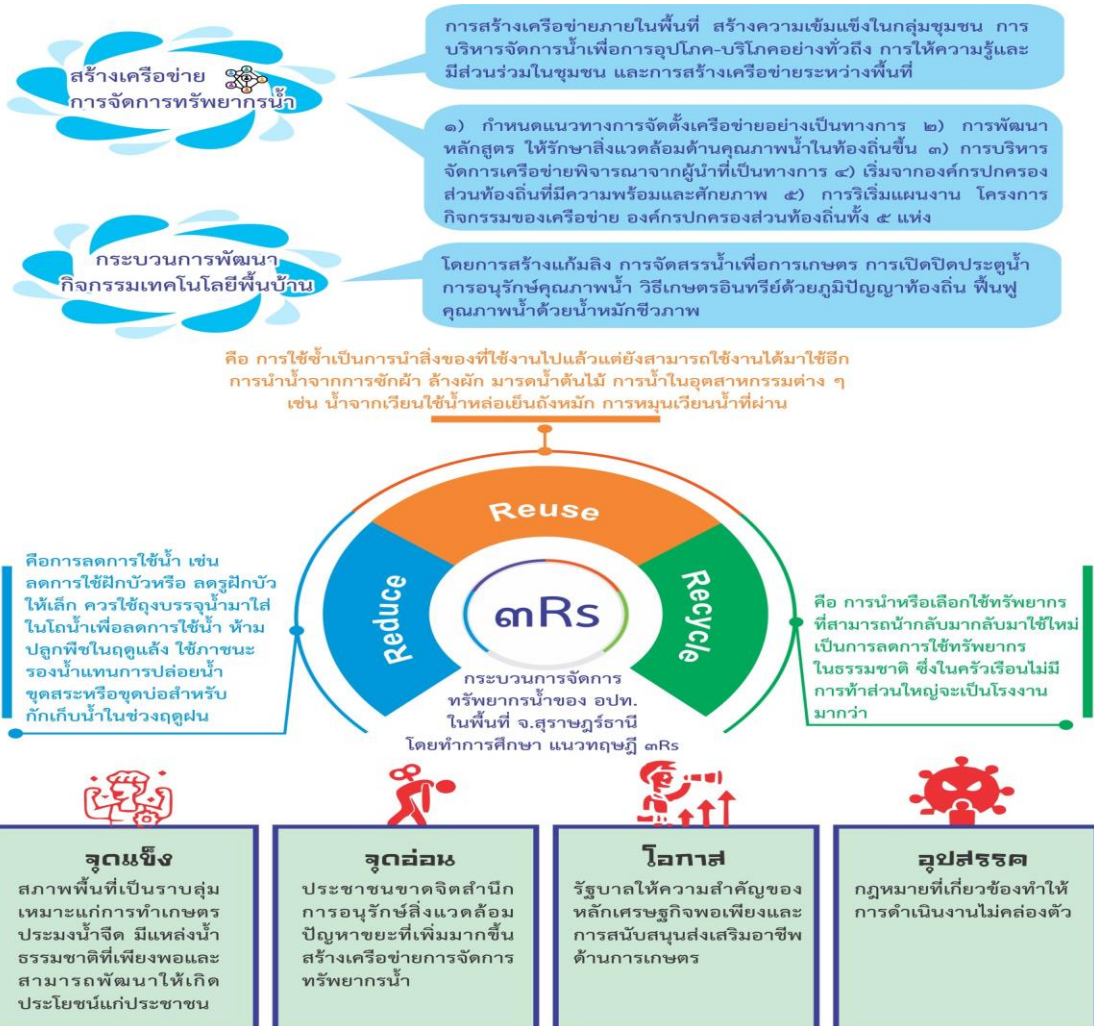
สร้างเครือข่าย
การจัดการทรัพยากรน้ำ

การสร้างเครือข่ายภายในพื้นที่ สร้างความเข้มแข็งในกลุ่มชุมชน การบริหารจัดการน้ำเพื่อการอุปโภค-บริโภคอย่างทั่วถึง การให้ความรู้และมีส่วนร่วมในชุมชน และการสร้างเครือข่ายระหว่างพื้นที่

๑) กำหนดแนวทางการจัดตั้งเครือข่ายอย่างเป็นทางการ ๒) การพัฒนาหลักสูตร ให้รักษาสิ่งแวดล้อมด้านคุณภาพน้ำในท้องถิ่นขึ้น ๓) การบริหารจัดการเครือข่ายพิจารณาจากผู้นำที่เป็นทางการ ๔) เริ่มจากองค์กรปกครองส่วนท้องถิ่นที่มีความพร้อมและศักยภาพ ๕) การริเริ่มแผนงาน โครงการ กิจกรรมของเครือข่าย องค์กรปกครองส่วนท้องถิ่นทั้ง ๕ แห่ง

กระบวนการพัฒนา
กิจกรรมเทคโนโลยีพื้นบ้าน

โดยการสร้างแก้มลิง การจัดสรรน้ำเพื่อการเกษตร การเปิดปิดประตูน้ำ การอนุรักษ์คุณภาพน้ำ วิธีเกษตรอินทรีย์ด้วยภูมิปัญญาท้องถิ่น ฟื้นฟูคุณภาพน้ำด้วยน้ำหมักชีวภาพ

คือ การใช้ซ้ำเป็นการนำสิ่งของที่ใช้งานไปแล้วแต่ยังสามารถใช้งานได้มาใช้อีก การนำน้ำจากการซักผ้า ล้างผัก มารดน้ำต้นไม้ การน้ำในอุตสาหกรรมต่าง ๆ เช่น น้ำจากเวียนใช้น้ำหล่อเย็นถังหมัก การหมุนเวียนน้ำที่ผ่าน

Reuse

Reduce

Recycle

๓Rs

คือการลดการใช้น้ำ เช่น ลดการใช้ฝักบัวหรือ ลดรูฝักบัวให้เล็ก ควรใช้ถุงบรรจุน้ำมาใส่ในโถน้ำเพื่อลดการใช้น้ำ ห้ามปลูกพืชในฤดูแล้ง ใช้ภาชนะรองน้ำแทนการปล่อยน้ำ ขุดสระหรือขุดบ่อสำหรับกักเก็บน้ำในช่วงฤดูฝน

กระบวนการจัดการทรัพยากรน้ำของ อปท. ในพื้นที่ จ.สุราษฎร์ธานี โดยทำการศึกษา แนวทฤษฎี ๓Rs

คือ การนำหรือเลือกใช้ทรัพยากรที่สามารถนำกลับมากลับมาใช้ใหม่ เป็นการลดการใช้ทรัพยากรในธรรมชาติ ซึ่งในครัวเรือนไม่มีการทำส่วนใหญ่จะเป็นโรงงานมากว่า

จุดแข็ง
สภาพพื้นที่เป็นราบลุ่ม เหมาะแก่การทำเกษตร ประมงน้ำจืด มีแหล่งน้ำธรรมชาติที่เพียงพอและสามารถพัฒนาให้เกิดประโยชน์แก่ประชาชน

จุดอ่อน
ประชาชนขาดจิตสำนึกการอนุรักษ์สิ่งแวดล้อม ปัญหาขยะที่เพิ่มมากขึ้น สร้างเครือข่ายการจัดการทรัพยากรน้ำ

โอกาส
รัฐบาลให้ความสำคัญของหลักเศรษฐกิจพอเพียงและการสนับสนุนส่งเสริมอาชีพด้านการเกษตร

อุปสรรค
กฎหมายที่เกี่ยวข้องทำให้การดำเนินงานไม่คล่องตัว